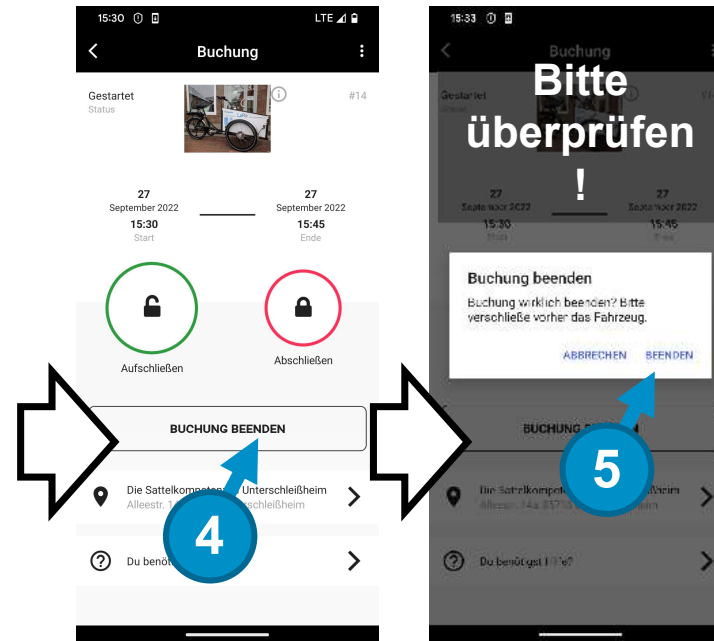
15:30 LTE

Buchung

Gestartet
Status

#14

27
September 2022
15:30
Start

27
September 2022
15:45
Ende

Aufschließen

Abschließen

BUCHUNG BEENDEN

Die Sattelkompete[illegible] Unterschleißheim
Alleestr. 1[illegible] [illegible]schleißheim

Du benöt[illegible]

4

15:33

Buchung

Bitte überprüfen !

Gestartet

27
September 2022
15:30

27
September 2022
15:45

Buchung beenden

Buchung wirklich beenden? Bitte verschließe vorher das Fahrzeug.

ABBRECHEN BEENDEN

BUCHUNG BE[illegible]

Die Sattelkompet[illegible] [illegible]eim
Alleestr. 14a 85716 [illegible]

Du benötigst Hilfe?

5